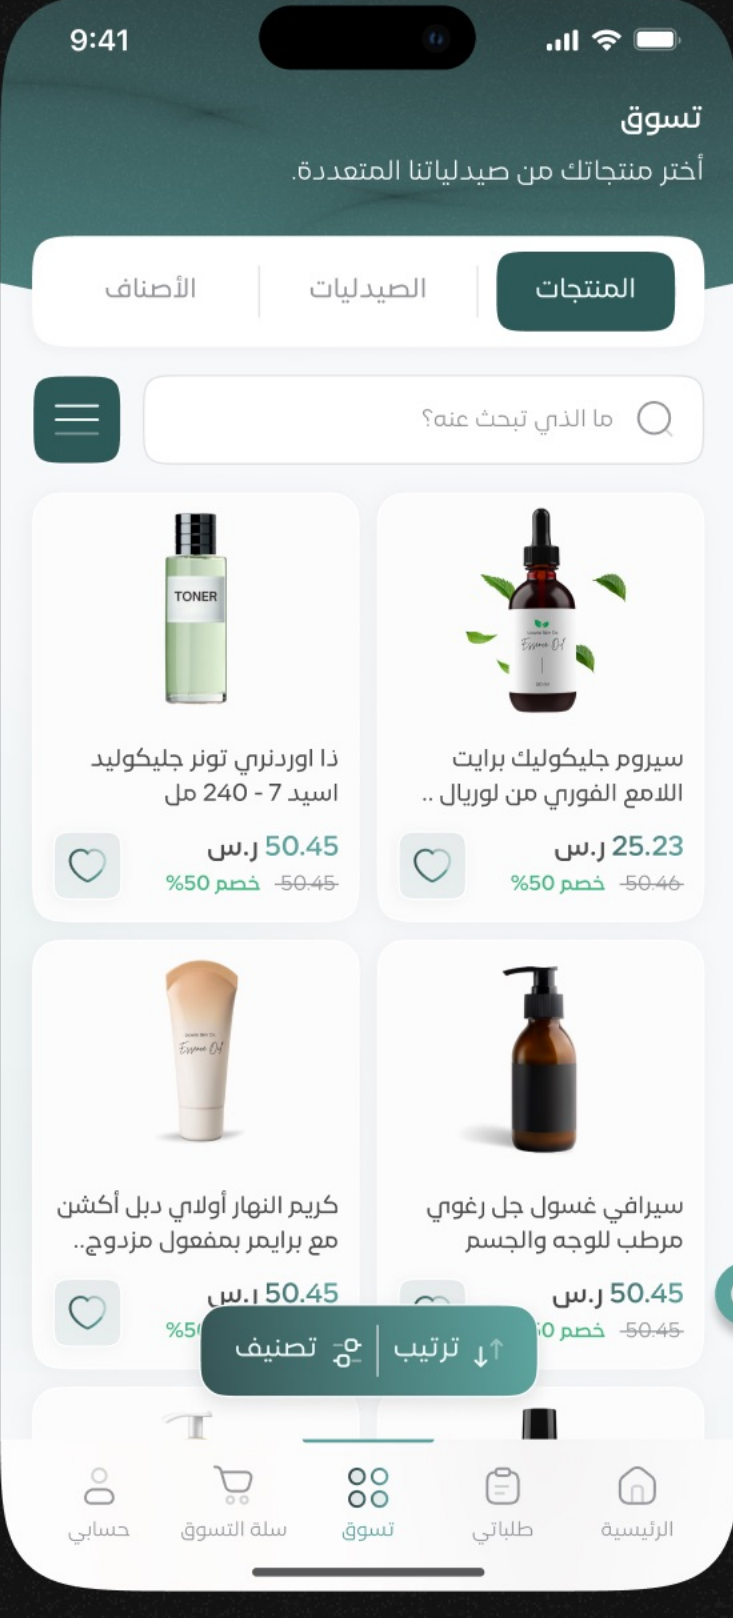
9:41

تسوق
أختر منتجاتك من صيدلياتنا المتعددة.

المنتجات
الصيدليات
الأصناف

ما الذي تبحث عنه؟

TONER

سيروم جليكوليك برايت اللامع الفوري من لوريال ..
25.23 ر.س
50.46 خصم 50%

ذا اوردنري تونر جليكوليد اسيد 7 - 240 مل
50.45 ر.س
50.45 خصم 50%

سيرافي غسول جل رغوي مرطب للوجه والجسم
50.45 ر.س
50.45 خصم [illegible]0

كريم النهار أولاي دبل أكشن مع برايمر بمفعول مزدوج..
50.45 ر.س
%5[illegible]

ترتيب
تصنيف

الرئيسية
طلباتي
تسوق
سلة التسوق
حسابي